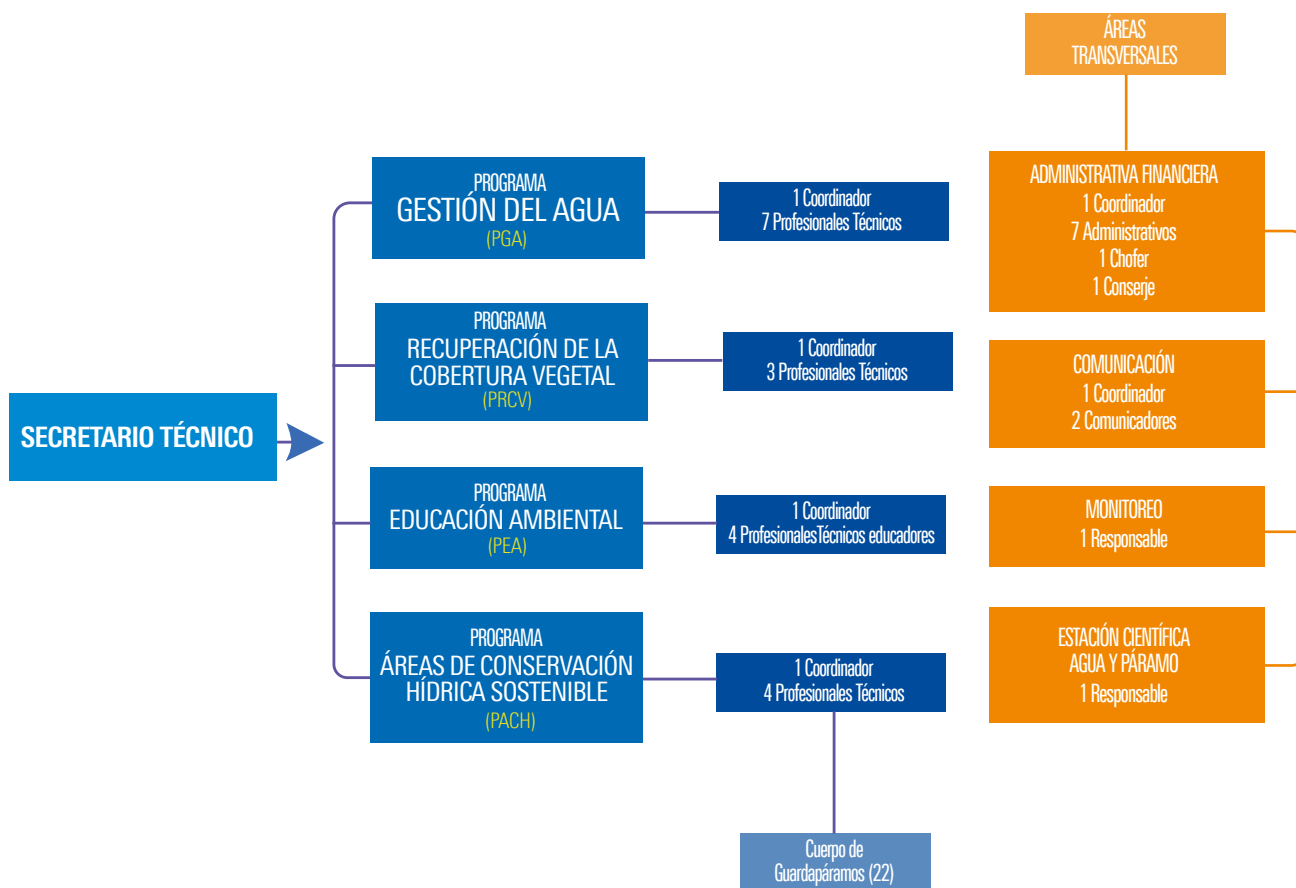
ÁREAS TRANSVERSALES

ADMINISTRATIVA FINANCIERA
1 Coordinador
7 Administrativos
1 Chofer
1 Conserje

COMUNICACIÓN
1 Coordinador
2 Comunicadores

MONITOREO
1 Responsable

ESTACIÓN CIENTÍFICA AGUA Y PÁRAMO
1 Responsable

SECRETARIO TÉCNICO

PROGRAMA
GESTIÓN DEL AGUA
(PGA)

1 Coordinador
7 Profesionales Técnicos

PROGRAMA
RECUPERACIÓN DE LA COBERTURA VEGETAL
(PRCV)

1 Coordinador
3 Profesionales Técnicos

PROGRAMA
EDUCACIÓN AMBIENTAL
(PEA)

1 Coordinador
4 ProfesionalesTécnicos educadores

PROGRAMA
ÁREAS DE CONSERVACIÓN HÍDRICA SOSTENIBLE
(PACH)

1 Coordinador
4 Profesionales Técnicos

Cuerpo de Guardapáramos (22)